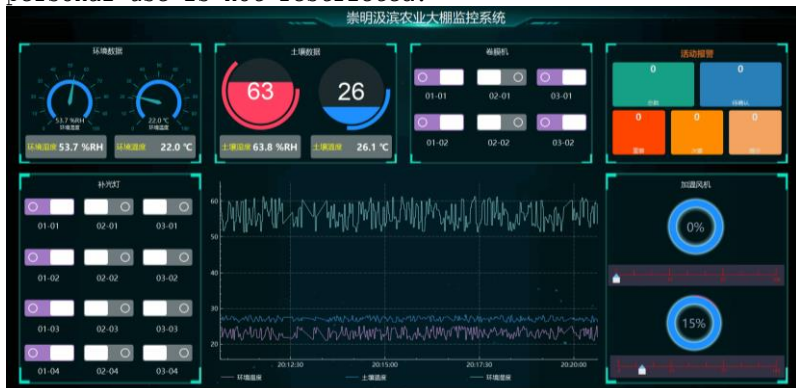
personal use is also restricted.

崇明汲滨农业大棚监控系统

环境数据

53.7 %RH
环境湿度

22.0 ℃
环境温度

环境湿度 53.7 %RH

环境温度 22.0 ℃

土壤数据

63

26

土壤湿度 63.8 %RH

土壤温度 26.1 ℃

卷膜机

01-01 02-01 03-01

01-02 02-02 03-02

活动报警

0
总数

0
待确认

0
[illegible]

0
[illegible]

0
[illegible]

补光灯

01-01 02-01 03-01

01-02 02-02 03-02

01-03 02-03 03-03

01-04 02-04 03-04

60

50

40

30

20

20:12:30 20:15:00 20:17:30 20:20:00

环境温度 土壤温度 环境湿度

加温风机

0%

15%